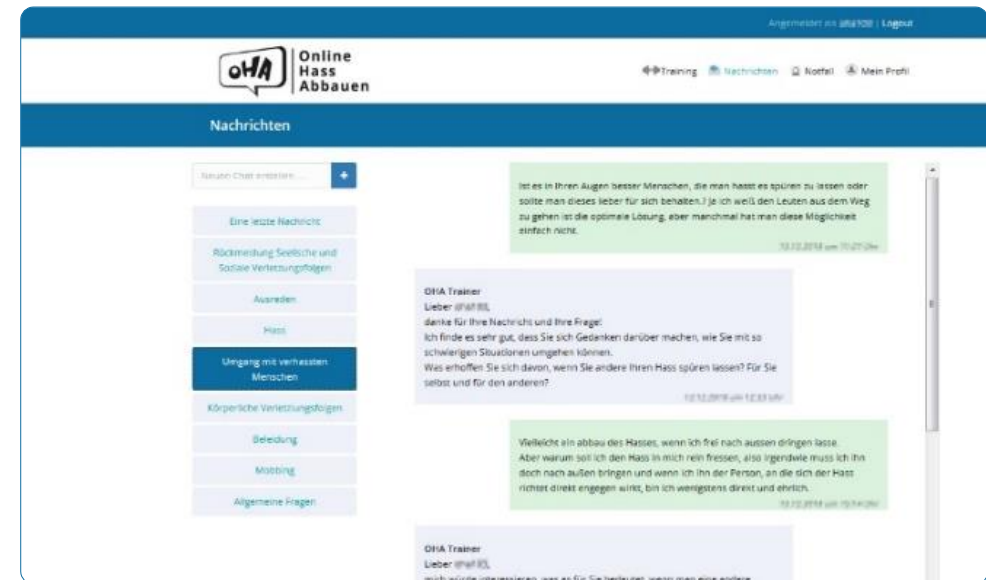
Angemeldet als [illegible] | Logout

OHA Online Hass Abbauen

Training Nachrichten Notfall Mein Profil

Nachrichten

Neuen Chat erstellen...

+

Eine letzte Nachricht

Rückmeldung Seelische und Soziale Verletzungsfolgen

Ausreden

Hass

Umgang mit verhassten Menschen

Körperliche Verletzungsfolgen

Beleidung

Mobbing

Allgemeine Fragen

Ist es in Ihren Augen besser Menschen, die man hasst es spüren zu lassen oder sollte man dieses lieber für sich behalten.? Je ich weiß den Leuten aus dem Weg zu gehen ist die optimale Lösung, aber manchmal hat man diese Möglichkeit einfach nicht.

12.12.2018 um 11:27 Uhr

OHA Trainer
Lieber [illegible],
danke für Ihre Nachricht und Ihre Frage!
Ich finde es sehr gut, dass Sie sich Gedanken darüber machen, wie Sie mit so schwierigen Situationen umgehen können.
Was erhoffen Sie sich davon, wenn Sie andere Ihren Hass spüren lassen? Für Sie selbst und für den anderen?

12.12.2018 um 12:33 Uhr

Vielleicht ein abbau des Hasses, wenn ich frei nach aussen dringen lasse. Aber warum soll ich den Hass in mich rein fressen, also irgendwie muss ich ihn doch nach außen bringen und wenn ich ihn der Person, an die sich der Hass richtet direkt engegen wirkt, bin ich wenigstens direkt und ehrlich.

13.12.2018 um 15:14 Uhr

OHA Trainer
Lieber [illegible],
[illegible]